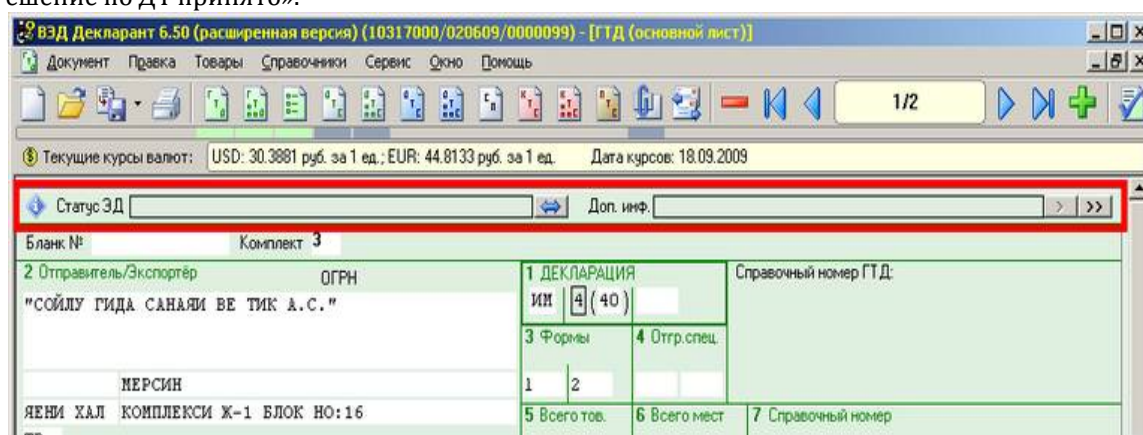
ешение по ДТ принято».

ВЭД Декларант 6.50 (расширенная версия) (10317000/020609/0000099) - [ГТД (основной лист)]

Документ Правка Товары Справочники Сервис Окно Помощь

1/2

Текущие курсы валют: USD: 30.3881 руб. за 1 ед.; EUR: 44.8133 руб. за 1 ед. Дата курсов: 18.09.2009

Статус ЭД Доп. инф.

Бланк № Комплект 3

2 Отправитель/Экспортёр ОГРН
"СОЙЛУ ГИДА САНАЯИ ВЕ ТИК А.С."

МЕРСИН
ЯЕНИ ХАЛ КОМПЛЕКСИ Ж-1 БЛОК НО:16

1 ДЕКЛАРАЦИЯ
ИМ 4 (40)

Справочный номер ГТД:

3 Формы
1 2

4 Отгр.спец.

5 Всего тов.

6 Всего мест

7 Справочный номер